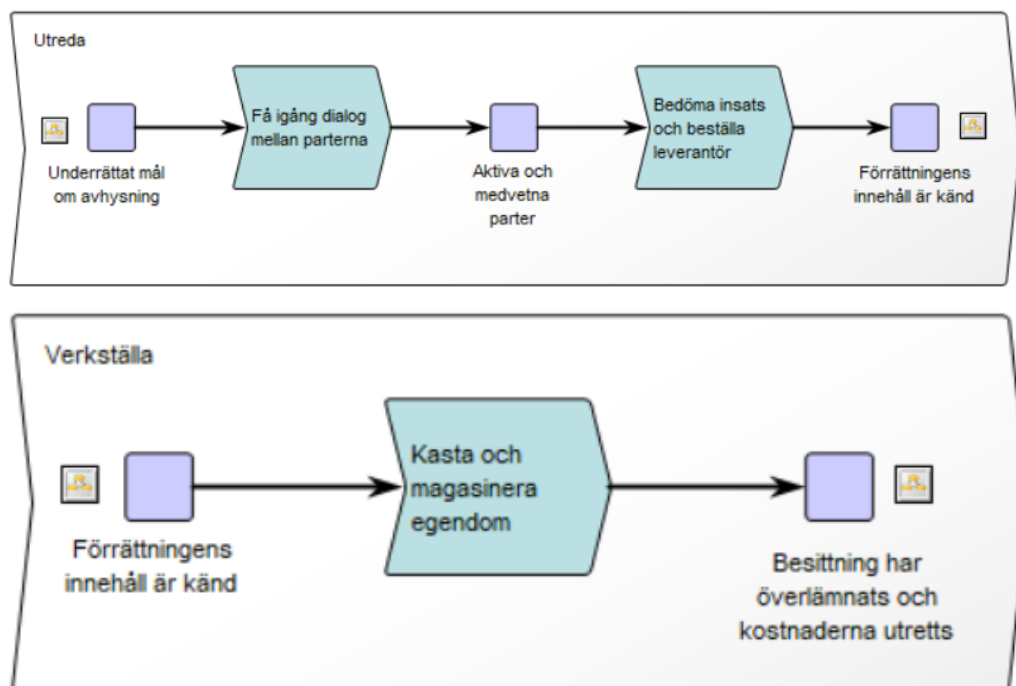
Utreda

Underrättat mål om avhysning

Få igång dialog mellan parterna

Aktiva och medvetna parter

Bedöma insats och beställa leverantör

Förrättningens innehåll är känd

Verkställa

Förrättningens innehåll är känd

Kasta och magasinera egendom

Besittning har överlämnats och kostnaderna utretts